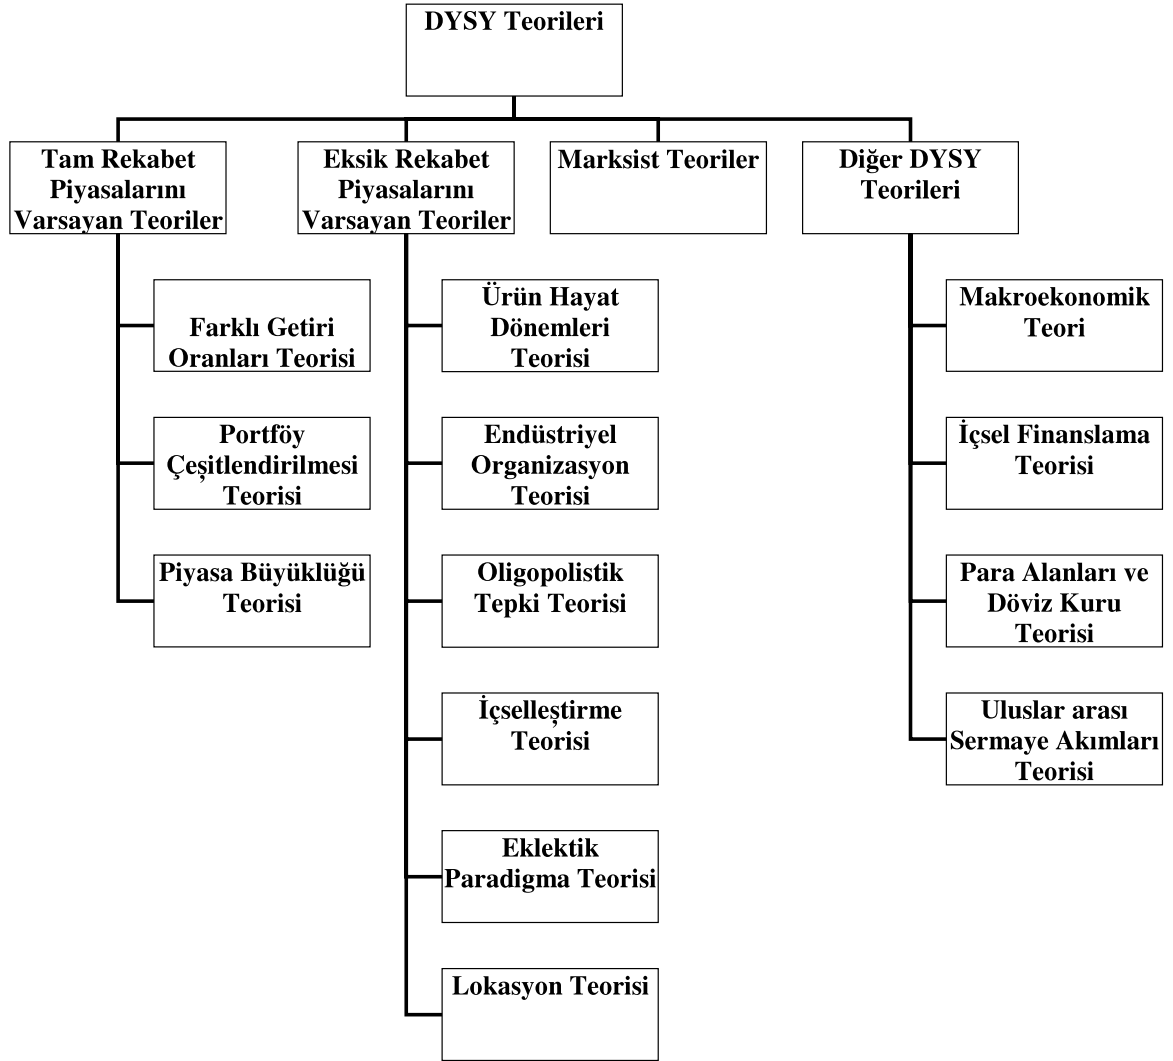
DYSY Teorileri

Tam Rekabet Piyasalarını Varsayan Teoriler

Farklı Getiri Oranları Teorisi

Portföy Çeşitlendirilmesi Teorisi

Piyasa Büyüklüğü Teorisi

Eksik Rekabet Piyasalarını Varsayan Teoriler

Ürün Hayat Dönemleri Teorisi

Endüstriyel Organizasyon Teorisi

Oligopolistik Tepki Teorisi

İçselleştirme Teorisi

Eklektik Paradigma Teorisi

Lokasyon Teorisi

Marksist Teoriler

Diğer DYSY Teorileri

Makroekonomik Teori

İçsel Finanslama Teorisi

Para Alanları ve Döviz Kuru Teorisi

Uluslar arası Sermaye Akımları Teorisi